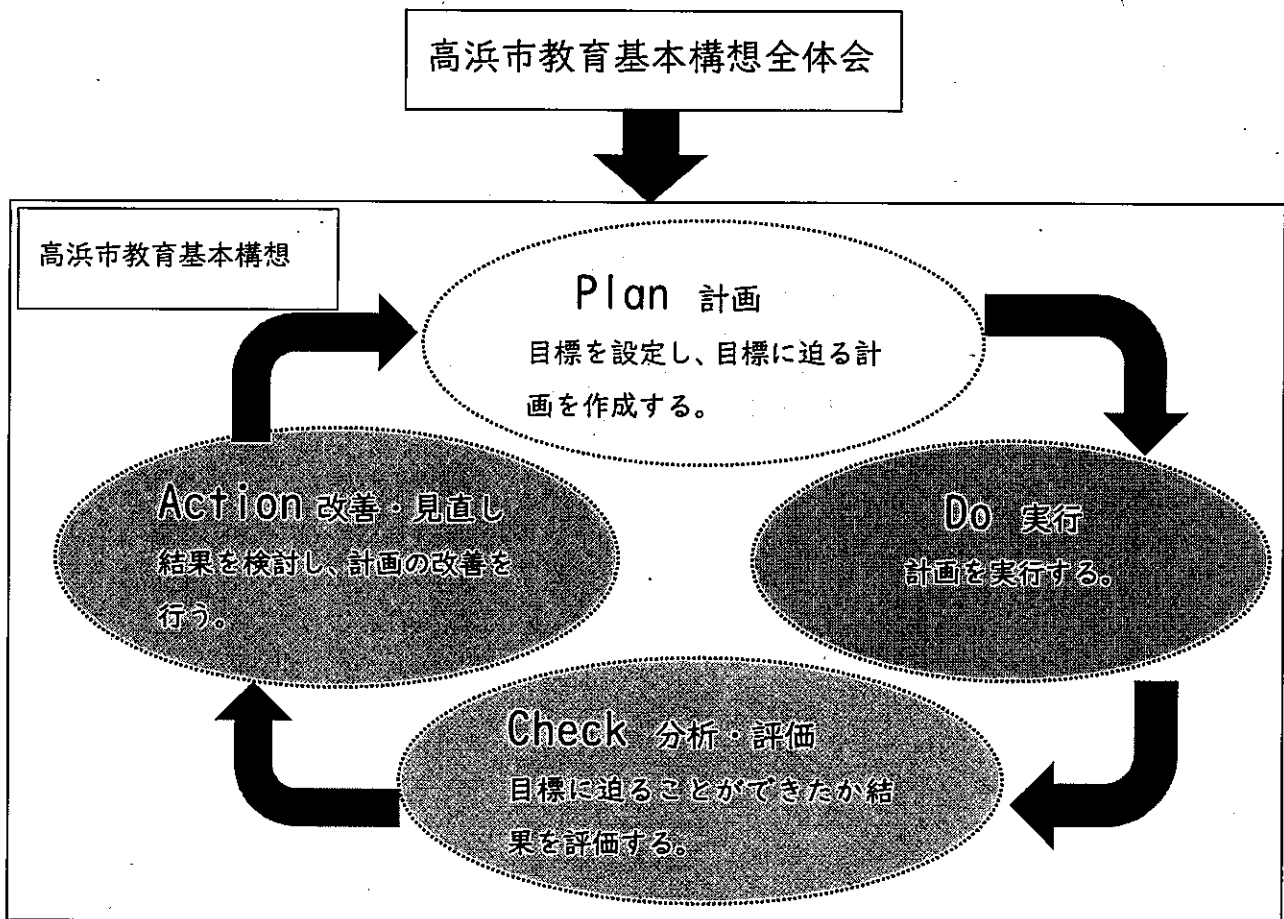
高浜市教育基本構想全体会

高浜市教育基本構想

Plan 計画
目標を設定し、目標に迫る計画を作成する。

Do 実行
計画を実行する。

Check 分析・評価
目標に迫ることができたか結果を評価する。

Action 改善・見直し
結果を検討し、計画の改善を行う。